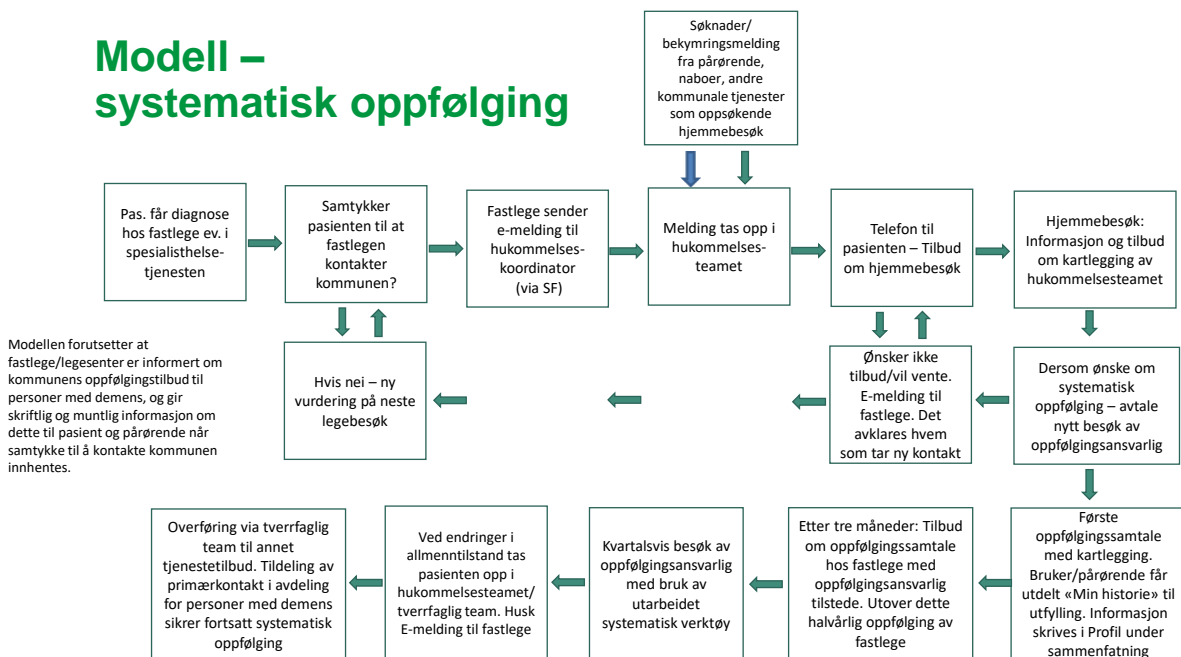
Modell – systematisk oppfølging

Søknader/ bekymringsmelding fra pårørende, naboer, andre kommunale tjenester som oppsøkende hjemmebesøk

Pas. får diagnose hos fastlege ev. i spesialisthelsetjenesten

Samtykker pasienten til at fastlegen kontakter kommunen?

Fastlege sender e-melding til hukommelseskoordinator (via SF)

Melding tas opp i hukommelsesteamet

Telefon til pasienten – Tilbud om hjemmebesøk

Hjemmebesøk: Informasjon og tilbud om kartlegging av hukommelsesteamet

Modellen forutsetter at fastlege/legesenter er informert om kommunens oppfølgingstilbud til personer med demens, og gir skriftlig og muntlig informasjon om dette til pasient og pårørende når samtykke til å kontakte kommunen innhentes.

Hvis nei – ny vurdering på neste legebesøk

Ønsker ikke tilbud/vil vente. E-melding til fastlege. Det avklares hvem som tar ny kontakt

Dersom ønske om systematisk oppfølging – avtale nytt besøk av oppfølgingsansvarlig

Overføring via tverrfaglig team til annet tjenestetilbud. Tildeling av primærkontakt i avdeling for personer med demens sikrer fortsatt systematisk oppfølging

Ved endringer i allmenntilstand tas pasienten opp i hukommelsesteamet/ tverrfaglig team. Husk E-melding til fastlege

Kvartalsvis besøk av oppfølgingsansvarlig med bruk av utarbeidet systematisk verktøy

Etter tre måneder: Tilbud om oppfølgingssamtale hos fastlege med oppfølgingsansvarlig tilstede. Utover dette halvårlig oppfølging av fastlege

Første oppfølgingssamtale med kartlegging. Bruker/pårørende får utdelt «Min historie» til utfylling. Informasjon skrives i Profil under sammenfatning